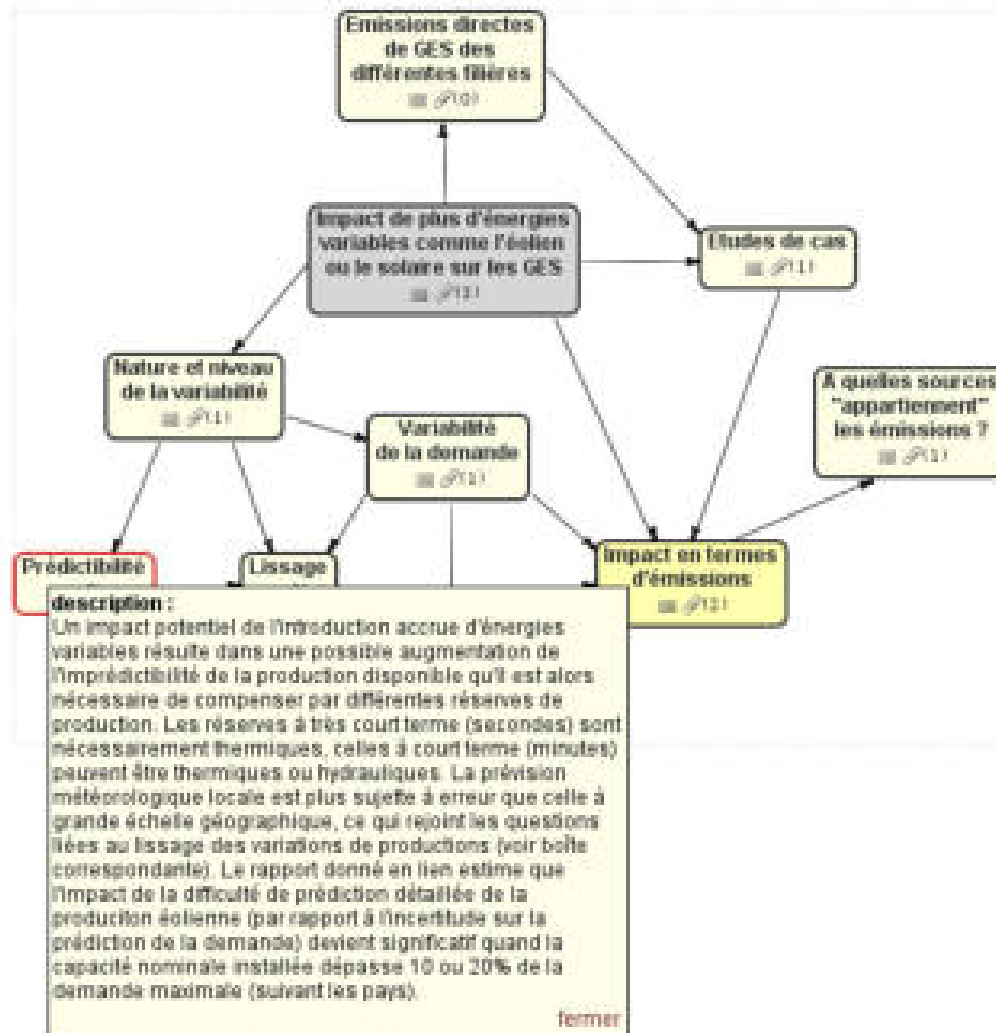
Emissions directes de GES des différentes filières
(2)

Impact de plus d'énergies variables comme l'éolien ou le solaire sur les GES
(3)

Etudes de cas
(1)

Nature et niveau de la variabilité
(1)

A quelles sources "appartiennent" les émissions ?
(1)

Variabilité de la demande
(1)

Prédictibilité

Lissage

Impact en termes d'émissions
(2)

description :
Un impact potentiel de l'introduction accrue d'énergies variables résulte dans une possible augmentation de l'imprédictibilité de la production disponible qu'il est alors nécessaire de compenser par différentes réserves de production. Les réserves à très court terme (secondes) sont nécessairement thermiques, celles à court terme (minutes) peuvent être thermiques ou hydrauliques. La prévision météorologique locale est plus sujette à erreur que celle à grande échelle géographique, ce qui rejoint les questions liées au lissage des variations de productions (voir boîte correspondante). Le rapport donné en lien estime que l'impact de la difficulté de prédiction détaillée de la production éolienne (par rapport à l'incertitude sur la prédiction de la demande) devient significatif quand la capacité nominale installée dépasse 10 ou 20% de la demande maximale (suivant les pays).

fermer